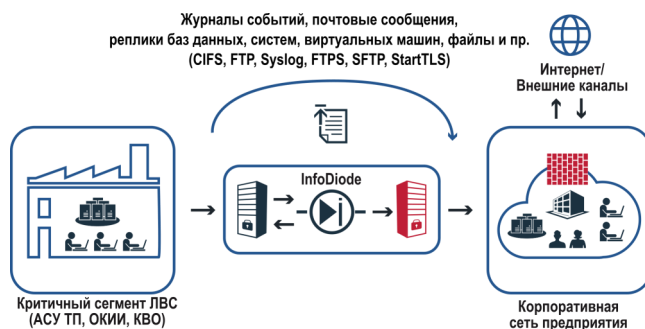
Журналы событий, почтовые сообщения, реплики баз данных, систем, виртуальных машин, файлы и пр. (CIFS, FTP, Syslog, FTPS, SFTP, StartTLS)

Интернет/
Внешние каналы

InfoDiode

Критичный сегмент ЛВС
(АСУ ТП, ОКИИ, КВО)

Корпоративная
сеть предприятия